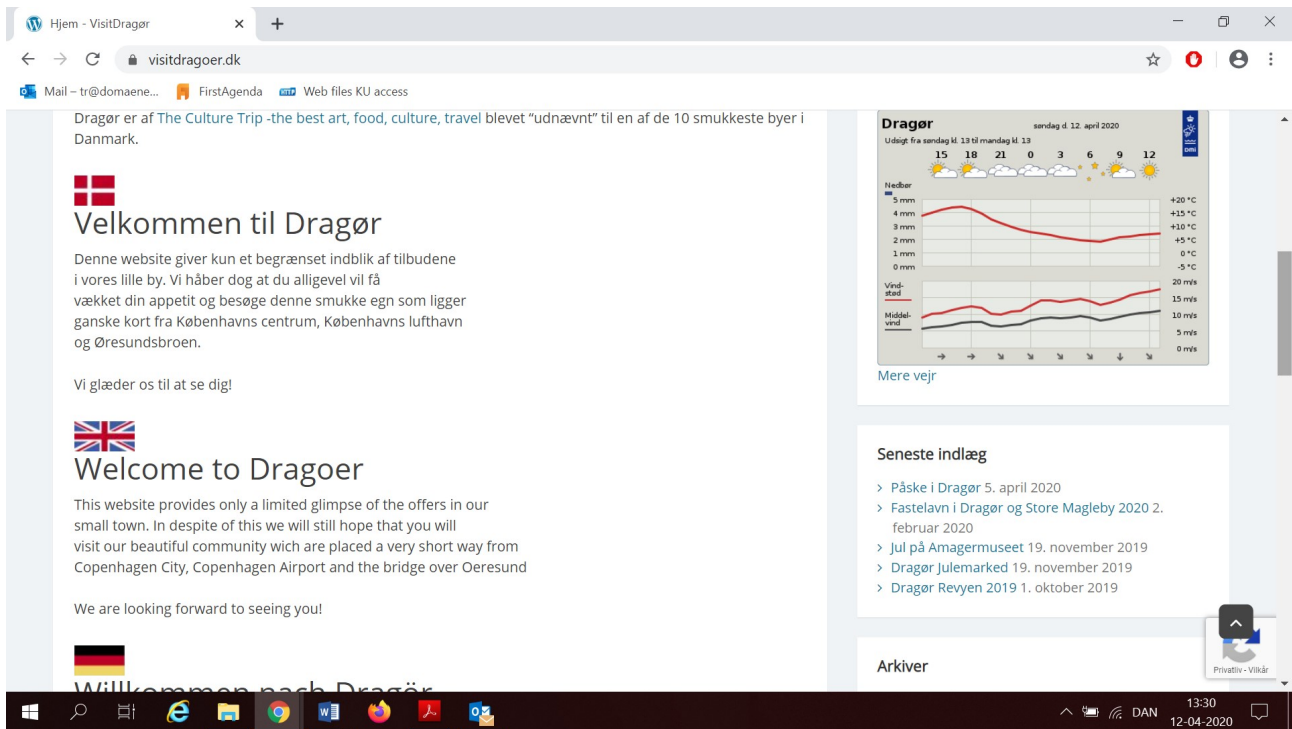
Hjem - VisitDragør

visitdragoer.dk

Mail – tr@domaene... FirstAgenda Web files KU access

Dragør er af The Culture Trip -the best art, food, culture, travel blevet "udnævnt" til en af de 10 smukkeste byer i Danmark.

Velkommen til Dragør

Denne website giver kun et begrænset indblik af tilbudene i vores lille by. Vi håber dog at du alligevel vil få vækket din appetit og besøge denne smukke egn som ligger ganske kort fra Københavns centrum, Københavns lufthavn og Øresundsbroen.

Vi glæder os til at se dig!

Welcome to Dragoer

This website provides only a limited glimpse of the offers in our small town. In despite of this we will still hope that you will visit our beautiful community wich are placed a very short way from Copenhagen City, Copenhagen Airport and the bridge over Oeresund

We are looking forward to seeing you!

Willkommen nach Dragör

Dragør søndag d. 12. april 2020
Udsigt fra søndag kl. 13 til mandag kl. 13
15 18 21 0 3 6 9 12
DMI
Nedbør
5 mm
4 mm
3 mm
2 mm
1 mm
0 mm
+20 °C
+15 °C
+10 °C
+5 °C
0 °C
-5 °C
Vind-stød
Middel-vind
20 m/s
15 m/s
10 m/s
5 m/s
0 m/s

Mere vejr

Seneste indlæg

Påske i Dragør 5. april 2020
Fastelavn i Dragør og Store Magleby 2020 2. februar 2020
Jul på Amagermuseet 19. november 2019
Dragør Julemarked 19. november 2019
Dragør Revyen 2019 1. oktober 2019

Arkiver

Privativ - Vilkår

DAN 13:30 12-04-2020